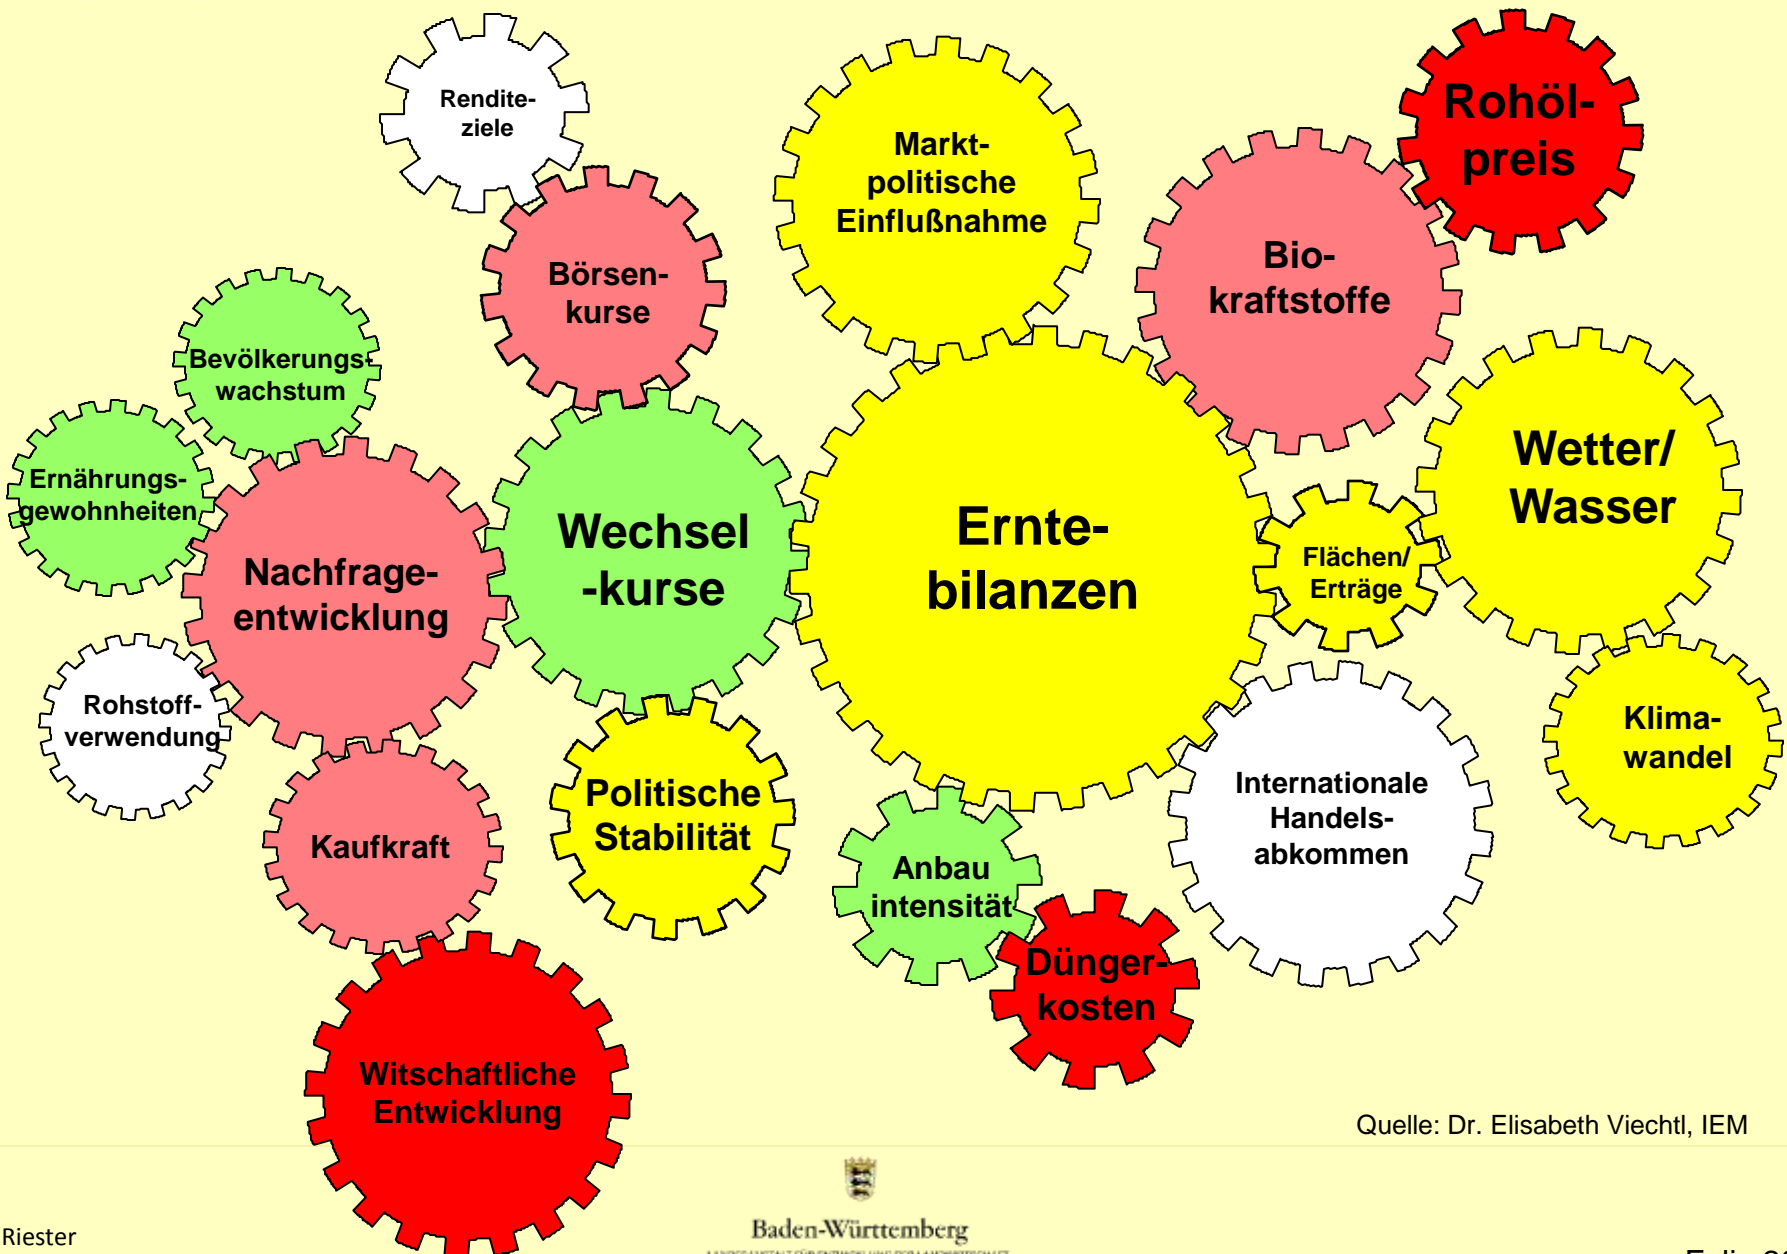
Rendite-ziele

Markt-politische Einflußnahme

Rohöl-preis

Börsen-kurse

Bio-kraftstoffe

Bevölkerungs-wachstum

Ernährungs-gewohnheiten

Wechsel-kurse

Ernte-bilanzen

Wetter/ Wasser

Nachfrage-entwicklung

Flächen/ Erträge

Rohstoff-verwendung

Klima-wandel

Politische Stabilität

Internationale Handels-abkommen

Kaufkraft

Anbau intensität

Dünger-kosten

Witschaftliche Entwicklung

Quelle: Dr. Elisabeth Viechtl, IEM

Riester

Baden-Württemberg

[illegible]